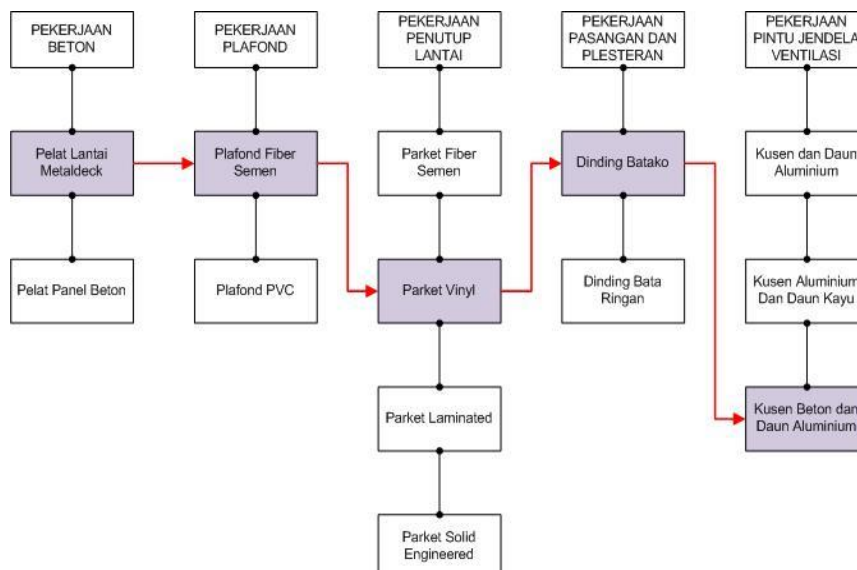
PEKERJAAN BETON

Pelat Lantai Metaldeck

Pelat Panel Beton

PEKERJAAN PLAFOND

Plafond Fiber Semen

Plafond PVC

PEKERJAAN PENUTUP LANTAI

Parket Fiber Semen

Parket Vinyl

Parket Laminated

Parket Solid Engineered

PEKERJAAN PASANGAN DAN PLESTERAN

Dinding Batako

Dinding Bata Ringan

PEKERJAAN PINTU JENDELA VENTILASI

Kusen dan Daun Aluminium

Kusen Aluminium Dan Daun Kayu

Kusen Beton dan Daun Aluminium